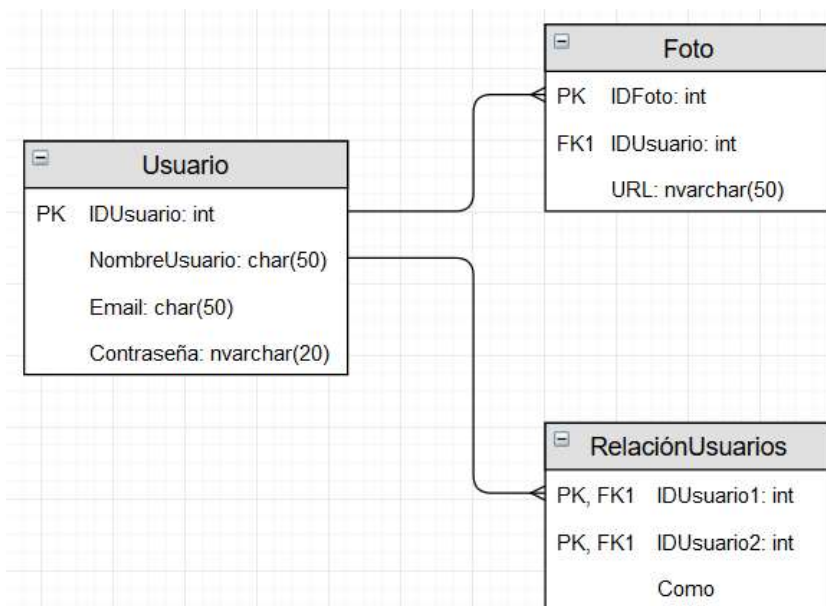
Foto

PK IDFoto: int

FK1 IDUsuario: int

URL: nvarchar(50)

Usuario

PK IDUsuario: int

NombreUsuario: char(50)

Email: char(50)

Contraseña: nvarchar(20)

RelaciónUsuarios

PK, FK1 IDUsuario1: int

PK, FK1 IDUsuario2: int

Como